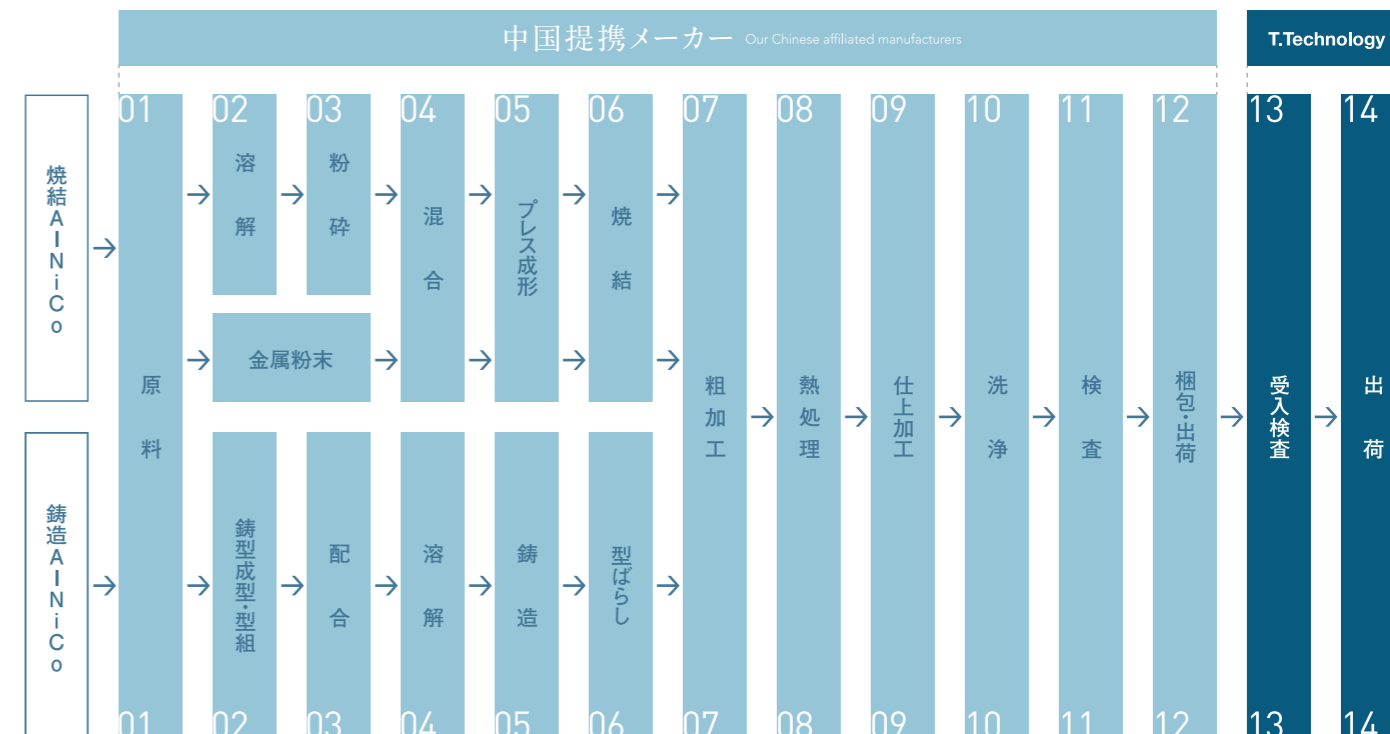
中国提携メーカー Our Chinese affiliated manufacturers

T.Technology

焼結AlNiCo

鋳造AlNiCo

01 原料

02 溶解

03 粉砕

金属粉末

04 混合

05 プレス成形

06 焼結

02 鋳型成型・型組

03 配合

04 溶解

05 鋳造

06 型ばらし

07 粗加工

08 熱処理

09 仕上加工

10 洗浄

11 検査

12 梱包・出荷

13 受入検査

14 出荷

01 02 03 04 05 06 07 08 09 10 11 12 13 14